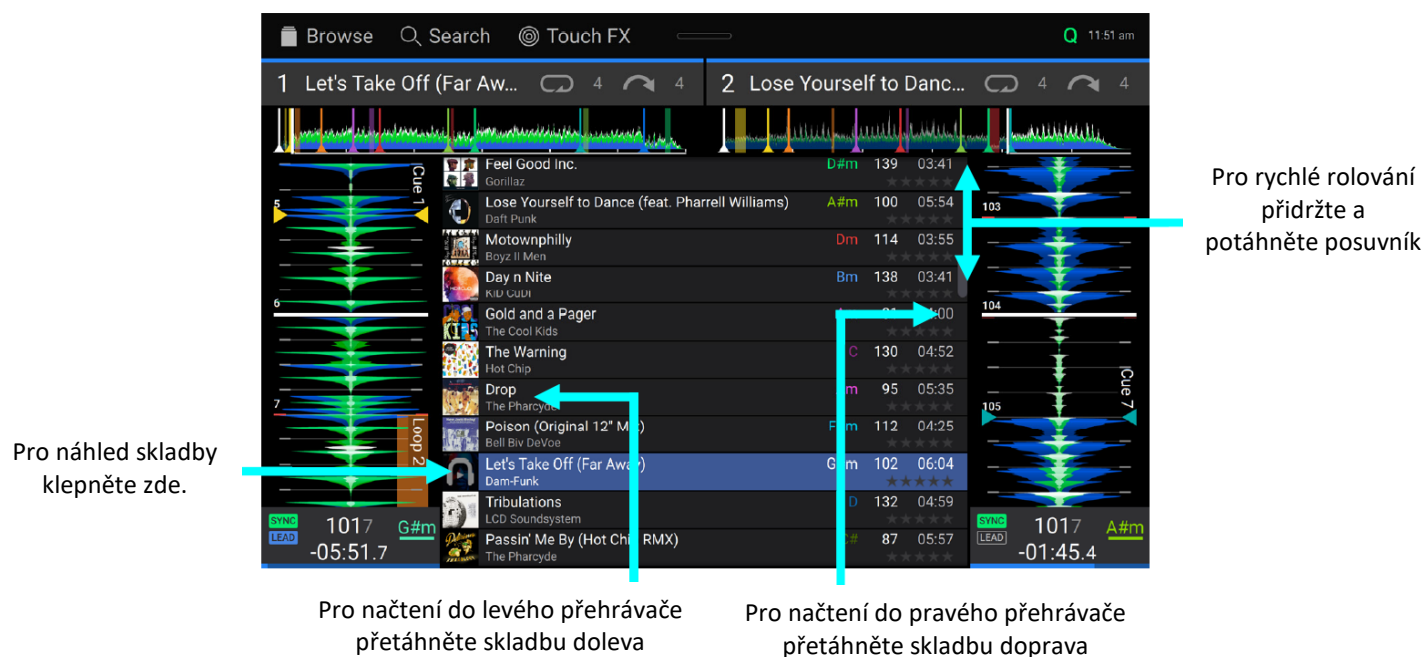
Browse Search Touch FX Q 11:51 am

1 Let's Take Off (Far Aw... 4 4

2 Lose Yourself to Danc... 4 4

Cue 1

5

6

7

Loop 2

SYNC LEAD 1017 G#m -05:51.7

| | Title / Artist | Key | BPM | Time |
|---|---|---|---|---|
| | Feel Good Inc. Gorillaz | D#m | 139 | 03:41 |
| | Lose Yourself to Dance (feat. Pharrell Williams) Daft Punk | A#m | 100 | 05:54 |
| | Motownphilly Boyz II Men | Dm | 114 | 03:55 |
| | Day n Nite KiD CuDi | Bm | 138 | 03:41 |
| | Gold and a Pager The Cool Kids | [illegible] | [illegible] | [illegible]:00 |
| | The Warning Hot Chip | C | 130 | 04:52 |
| | Drop The Pharcyde | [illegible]m | 95 | 05:35 |
| | Poison (Original 12" M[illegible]) Bell Biv DeVoe | F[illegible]m | 112 | 04:25 |
| | Let's Take Off (Far Awa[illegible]) Dam-Funk | G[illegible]m | 102 | 06:04 |
| | Tribulations LCD Soundsystem | D | 132 | 04:59 |
| | Passin' Me By (Hot Chi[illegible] RMX) The Pharcyde | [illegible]# | 87 | 05:57 |

103

104

105

Cue 7

SYNC LEAD 1017 A#m -01:45.4

Pro rychlé rolování přidržte a potáhněte posuvník

Pro náhled skladby klepněte zde.

Pro načtení do levého přehrávače přetáhněte skladbu doleva

Pro načtení do pravého přehrávače přetáhněte skladbu doprava